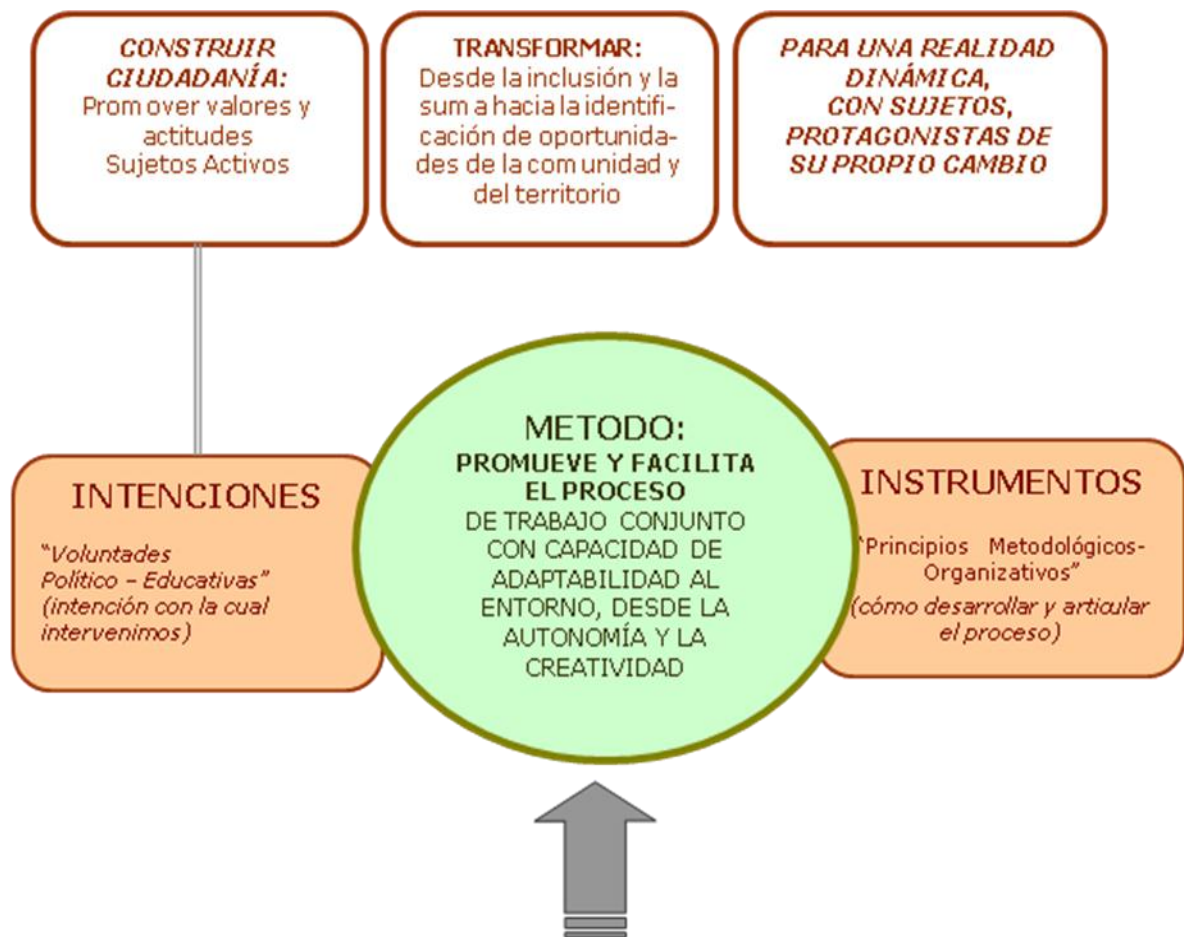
CONSTRUIR CIUDADANÍA:
Promover valores y actitudes
Sujetos Activos

TRANSFORMAR:
Desde la inclusión y la suma hacia la identificación de oportunidades de la comunidad y del territorio

PARA UNA REALIDAD DINÁMICA, CON SUJETOS, PROTAGONISTAS DE SU PROPIO CAMBIO

INTENCIONES
"Voluntades Político – Educativas"
(intención con la cual intervenimos)

METODO:
PROMUEVE Y FACILITA EL PROCESO
DE TRABAJO CONJUNTO CON CAPACIDAD DE ADAPTABILIDAD AL ENTORNO, DESDE LA AUTONOMÍA Y LA CREATIVIDAD

INSTRUMENTOS
"Principios Metodológicos-Organizativos"
(cómo desarrollar y articular el proceso)